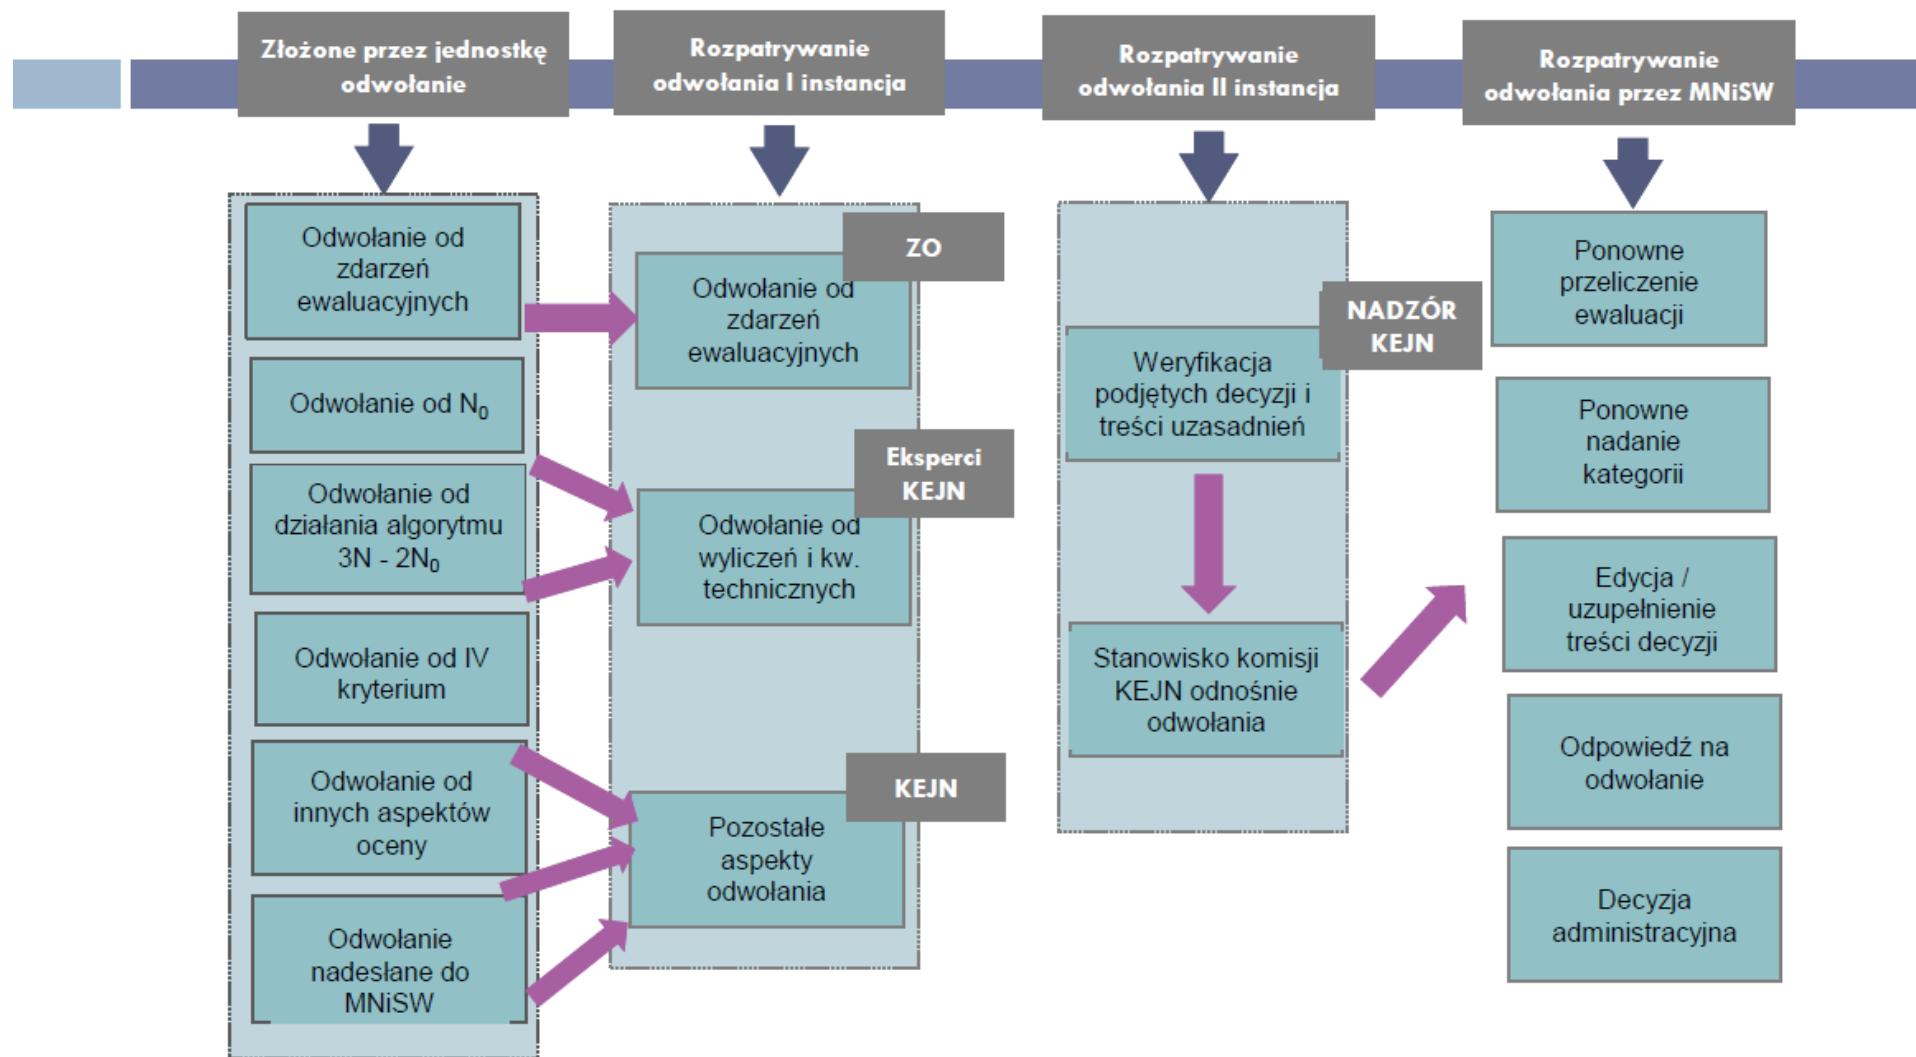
Złożone przez jednostkę odwołanie

Rozpatrywanie odwołania I instancja

Rozpatrywanie odwołania II instancja

Rozpatrywanie odwołania przez MNiSW

Odwołanie od zdarzeń ewaluacyjnych

Odwołanie od $N_0$

Odwołanie od działania algorytmu $3N - 2N_0$

Odwołanie od IV kryterium

Odwołanie od innych aspektów oceny

Odwołanie nadesłane do MNiSW

ZO

Odwołanie od zdarzeń ewaluacyjnych

Eksperci KEJN

Odwołanie od wyliczeń i kw. technicznych

KEJN

Pozostałe aspekty odwołania

NADZÓR KEJN

Weryfikacja podjętych decyzji i treści uzasadnień

Stanowisko komisji KEJN odnośnie odwołania

Ponowne przeliczenie ewaluacji

Ponowne nadanie kategorii

Edycja / uzupełnienie treści decyzji

Odpowiedź na odwołanie

Decyzja administracyjna